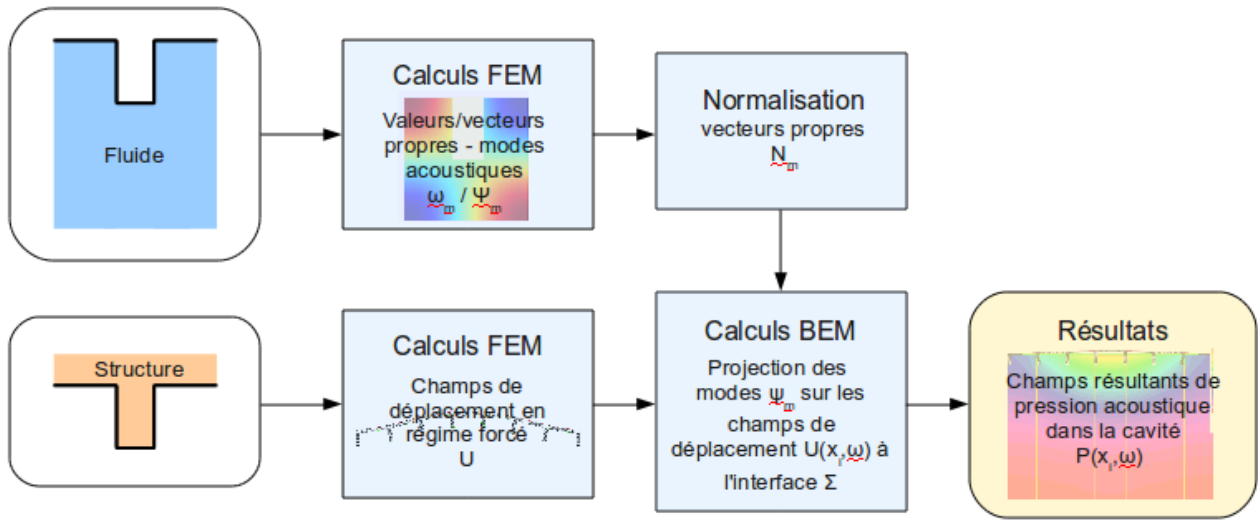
Fluide

Calculs FEM

Valeurs/vecteurs propres - modes acoustiques $\omega_m$ / $\Psi_m$

Normalisation

vecteurs propres $N_m$

Structure

Calculs FEM

Champs de déplacement en régime forcé U

Calculs BEM

Projection des modes $\Psi_m$ sur les champs de déplacement $U(x_i,\omega)$ à l'interface Σ

Résultats

Champs résultants de pression acoustique dans la cavité $P(x_i,\omega)$